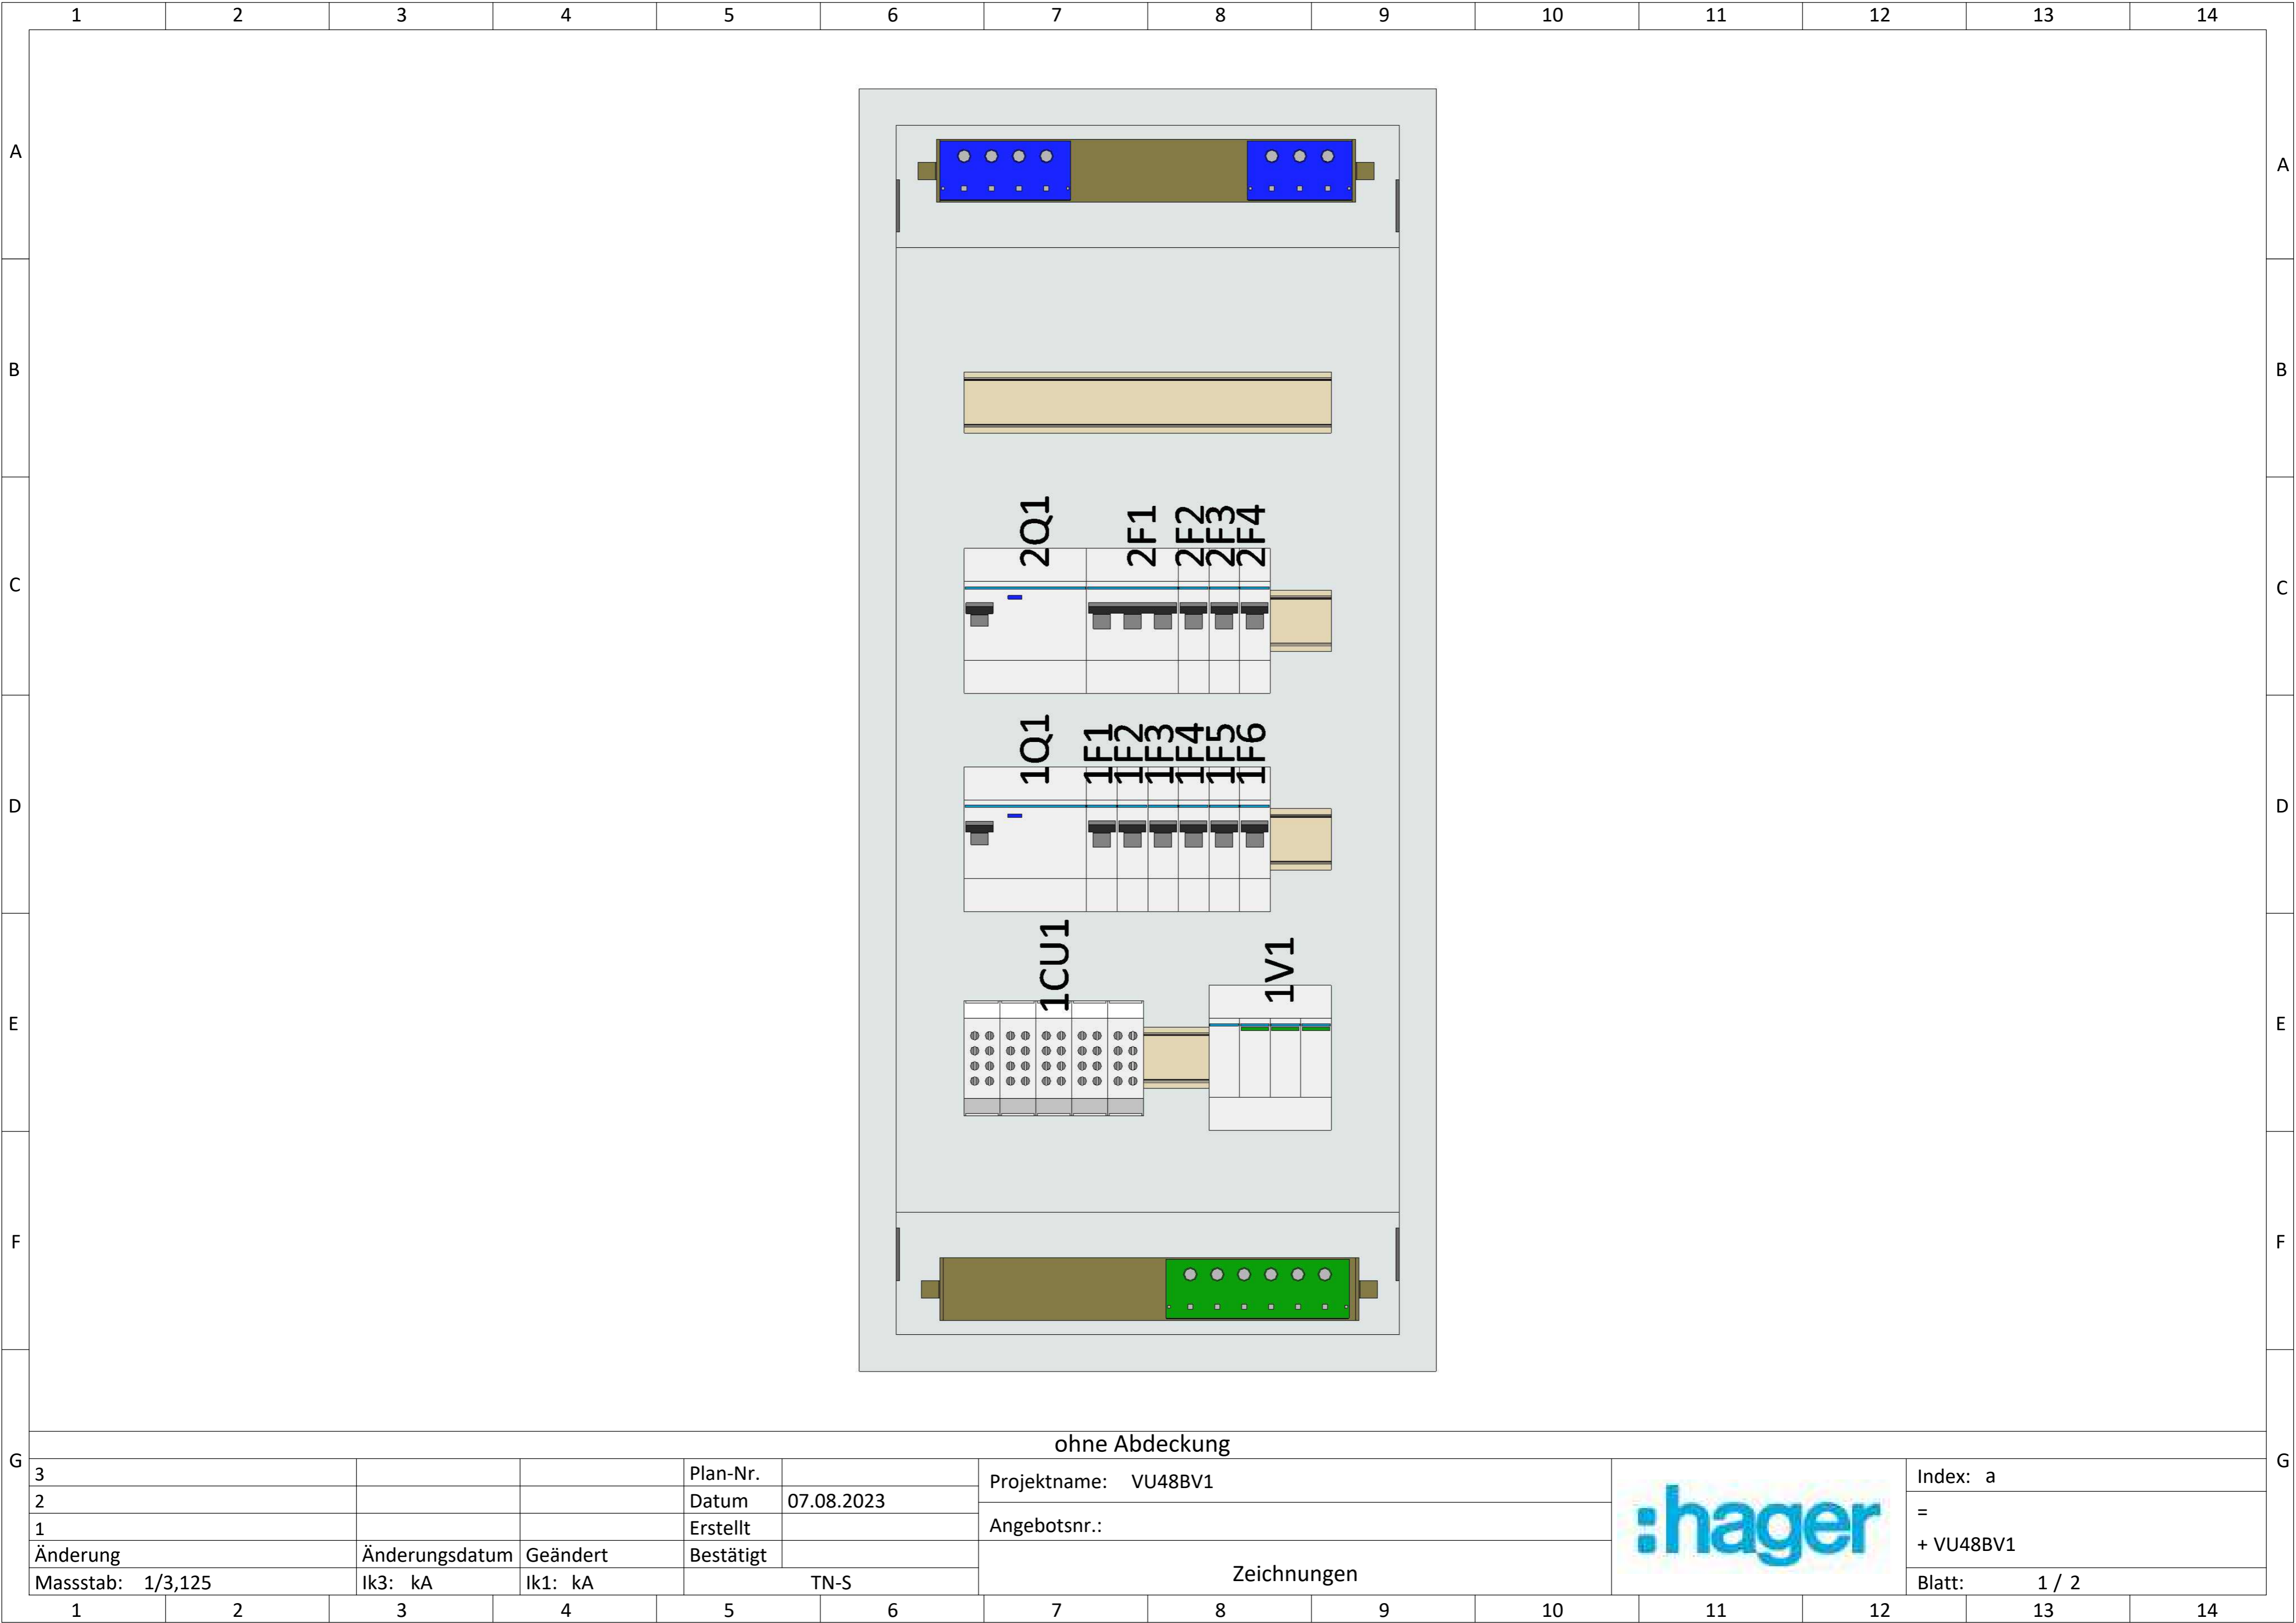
1 2 3 4 5 6 7 8 9 10 11 12 13 14

A
B
C
D
E
F
G

2Q1
2F1 2F2 2F3 2F4

1Q1
1F1 1F2 1F3 1F4 1F5 1F6

1CU1
1V1

ohne Abdeckung

| 3 | | | Plan-Nr. | |
|---|---|---|---|---|
| 2 | | | Datum | 07.08.2023 |
| 1 | | | Erstellt | |
| Änderung | Änderungsdatum | Geändert | Bestätigt | |
| Massstab: 1/3,125 | Ik3: kA | Ik1: kA | TN-S | |

Projektname: VU48BV1
Angebotsnr.:
Zeichnungen

:hager

Index: a
=
+ VU48BV1
Blatt: 1 / 2

1 2 3 4 5 6 7 8 9 10 11 12 13 14